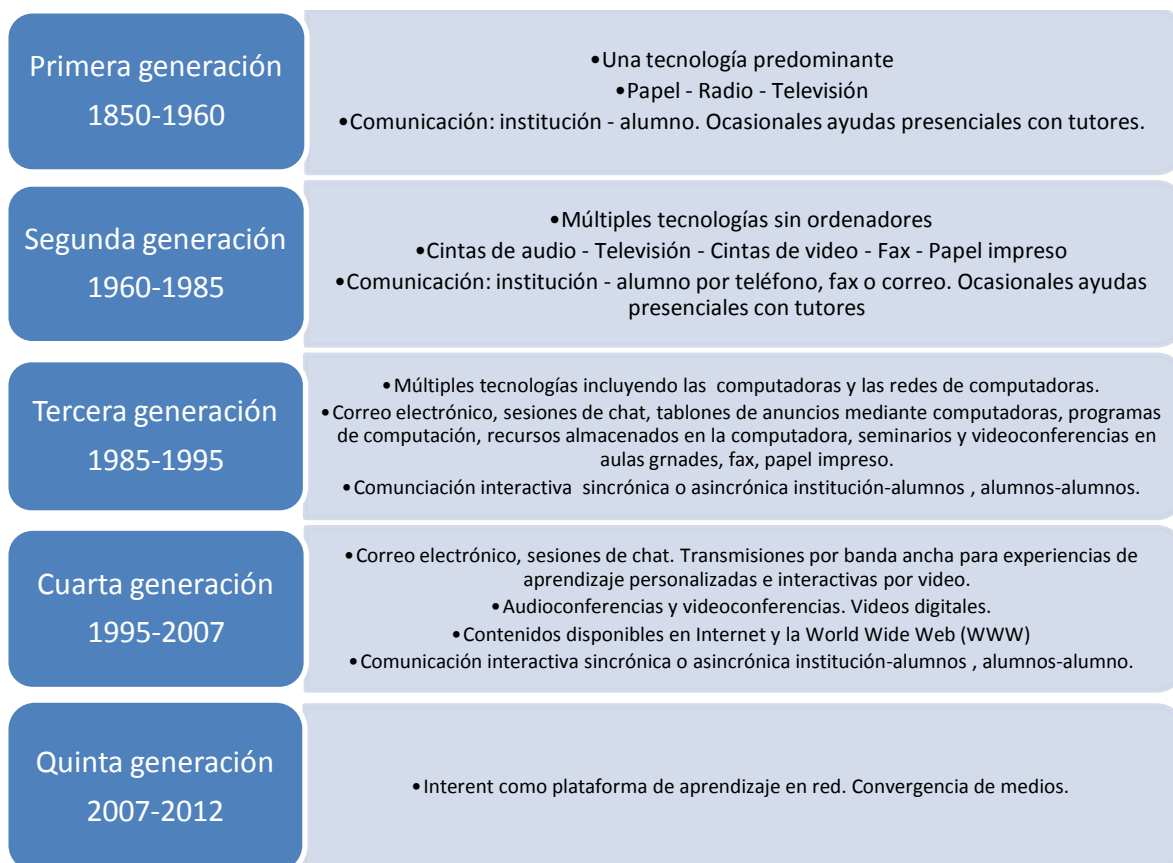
Primera generación
1850-1960

•Una tecnología predominante
•Papel - Radio - Televisión
•Comunicación: institución - alumno. Ocasionales ayudas presenciales con tutores.

Segunda generación
1960-1985

•Múltiples tecnologías sin ordenadores
•Cintas de audio - Televisión - Cintas de video - Fax - Papel impreso
•Comunicación: institución - alumno por teléfono, fax o correo. Ocasionales ayudas presenciales con tutores

Tercera generación
1985-1995

•Múltiples tecnologías incluyendo las computadoras y las redes de computadoras.
•Correo electrónico, sesiones de chat, tablones de anuncios mediante computadoras, programas de computación, recursos almacenados en la computadora, seminarios y videoconferencias en aulas grnades, fax, papel impreso.
•Comunciación interactiva sincrónica o asincrónica institución-alumnos , alumnos-alumnos.

Cuarta generación
1995-2007

•Correo electrónico, sesiones de chat. Transmisiones por banda ancha para experiencias de aprendizaje personalizadas e interactivas por video.
•Audioconferencias y videoconferencias. Videos digitales.
•Contenidos disponibles en Internet y la World Wide Web (WWW)
•Comunicación interactiva sincrónica o asincrónica institución-alumnos , alumnos-alumno.

Quinta generación
2007-2012

•Interent como plataforma de aprendizaje en red. Convergencia de medios.